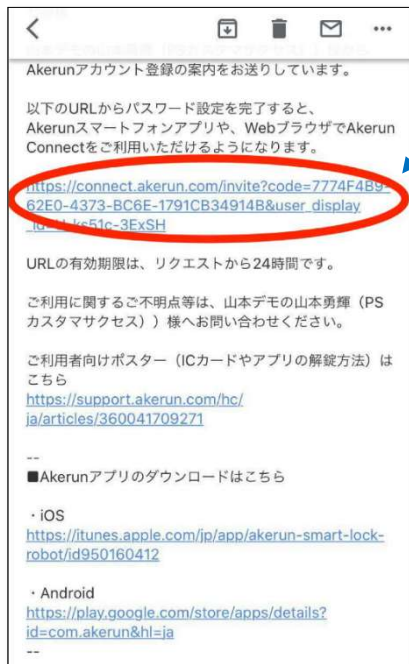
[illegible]

Akerunアカウント登録の案内をお送りしています。

以下のURLからパスワード設定を完了すると、Akerunスマートフォンアプリや、WebブラウザでAkerun Connectをご利用いただけるようになります。

https://connect.akerun.com/invite?code=7774F4B9-62E0-4373-BC6E-1791CB34914B&user_display_id=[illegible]-ks51c-3ExSH

URLの有効期限は、リクエストから24時間です。

ご利用に関するご不明点等は、山本デモの山本勇輝（PSカスタマサクセス））様へお問い合わせください。

ご利用者向けポスター（ICカードやアプリの解錠方法）はこちら
https://support.akerun.com/hc/ja/articles/360041709271

--
■Akerunアプリのダウンロードはこちら

・iOS
https://itunes.apple.com/jp/app/akerun-smart-lock-robot/id950160412

・Android
https://play.google.com/store/apps/details?id=com.akerun&hl=ja
--